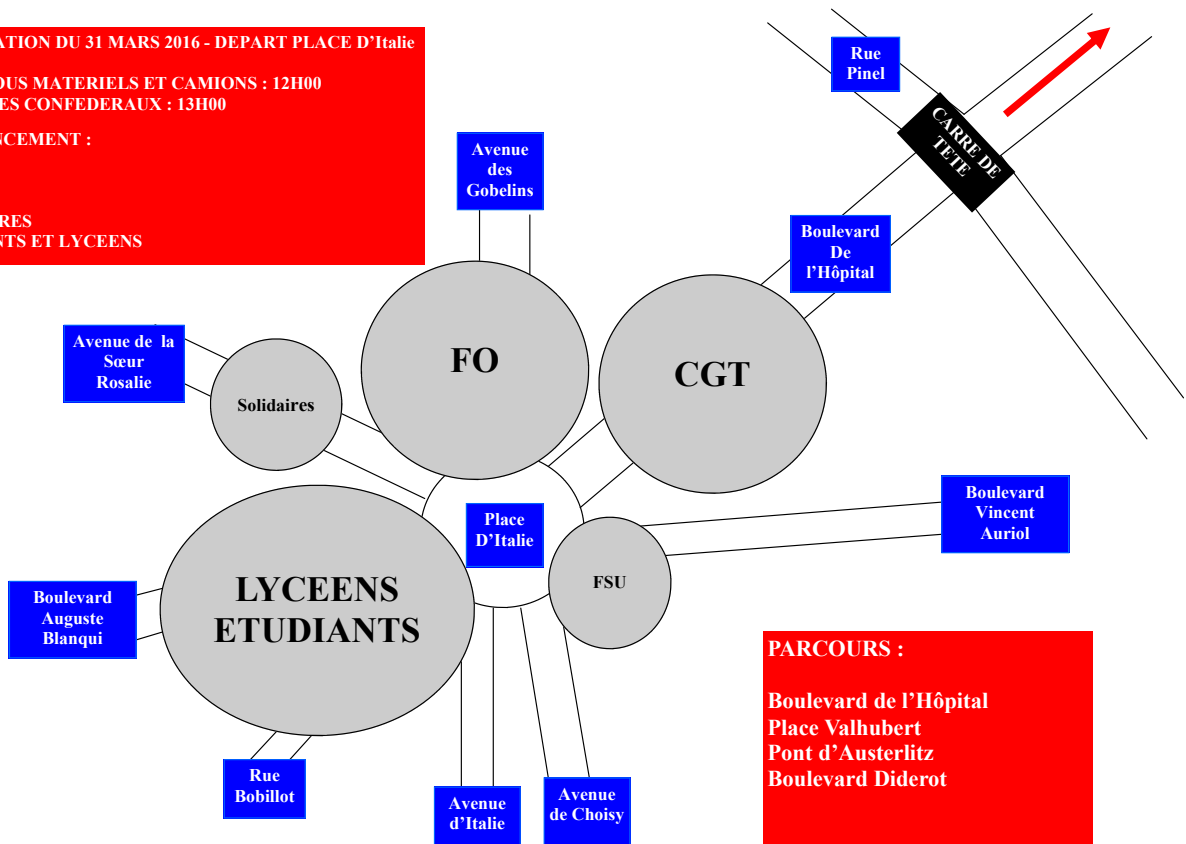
ATION DU 31 MARS 2016 - DEPART PLACE D'Italie

OUS MATERIELS ET CAMIONS : 12H00
ES CONFEDERAUX : 13H00

ICEMENT :

RES
NTS ET LYCEENS

Rue Pinel

CARRE DE TETE

Avenue des Gobelins

Boulevard De l'Hôpital

Avenue de la Sœur Rosalie

Solidaires

FO

CGT

Place D'Italie

Boulevard Vincent Auriol

FSU

LYCEENS ETUDIANTS

Boulevard Auguste Blanqui

PARCOURS :

Boulevard de l'Hôpital
Place Valhubert
Pont d'Austerlitz
Boulevard Diderot

Rue Bobillot

Avenue d'Italie

Avenue de Choisy